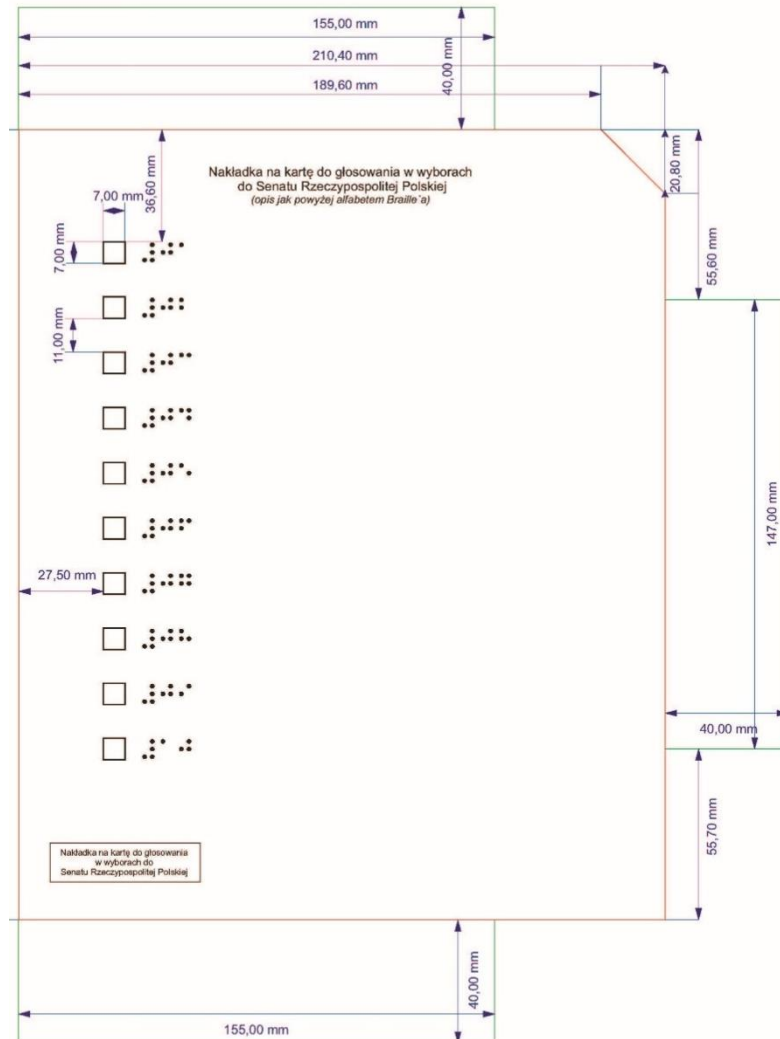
155,00 mm

210,40 mm

189,60 mm

40,00 mm

36,60 mm

20,80 mm

Nakładka na kartę do głosowania w wyborach do Senatu Rzeczypospolitej Polskiej
(opis jak powyżej alfabetem Braille'a)

7,00 mm

7,00 mm

55,60 mm

11,00 mm

147,00 mm

27,50 mm

40,00 mm

55,70 mm

Nakładka na kartę do głosowania w wyborach do Senatu Rzeczypospolitej Polskiej

40,00 mm

155,00 mm